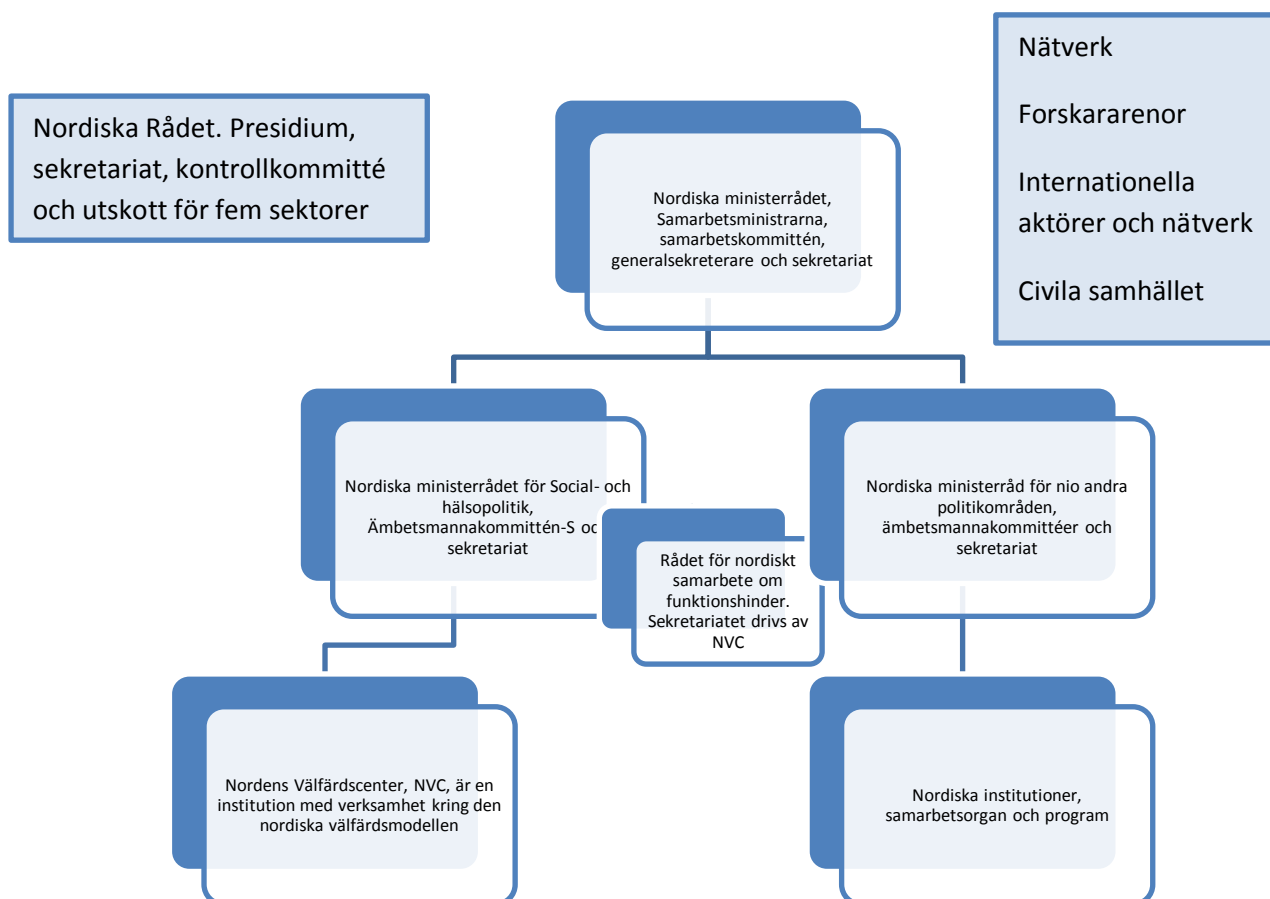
Nordiska Rådet. Presidium, sekretariat, kontrollkommitté och utskott för fem sektorer

Nordiska ministerrådet, Samarbetsministrarna, samarbetskommittén, generalsekreterare och sekretariat

Nätverk

Forskararenor

Internationella aktörer och nätverk

Civila samhället

Nordiska ministerrådet för Social- och hälsopolitik, Ämbetsmannakommittén-S oc sekretariat

Rådet för nordiskt samarbete om funktionshinder. Sekretariatet drivs av NVC

Nordiska ministerråd för nio andra politikområden, ämbetsmannakommittéer och sekretariat

Nordens Välfärdscenter, NVC, är en institution med verksamhet kring den nordiska välfärdsmodellen

Nordiska institutioner, samarbetsorgan och program